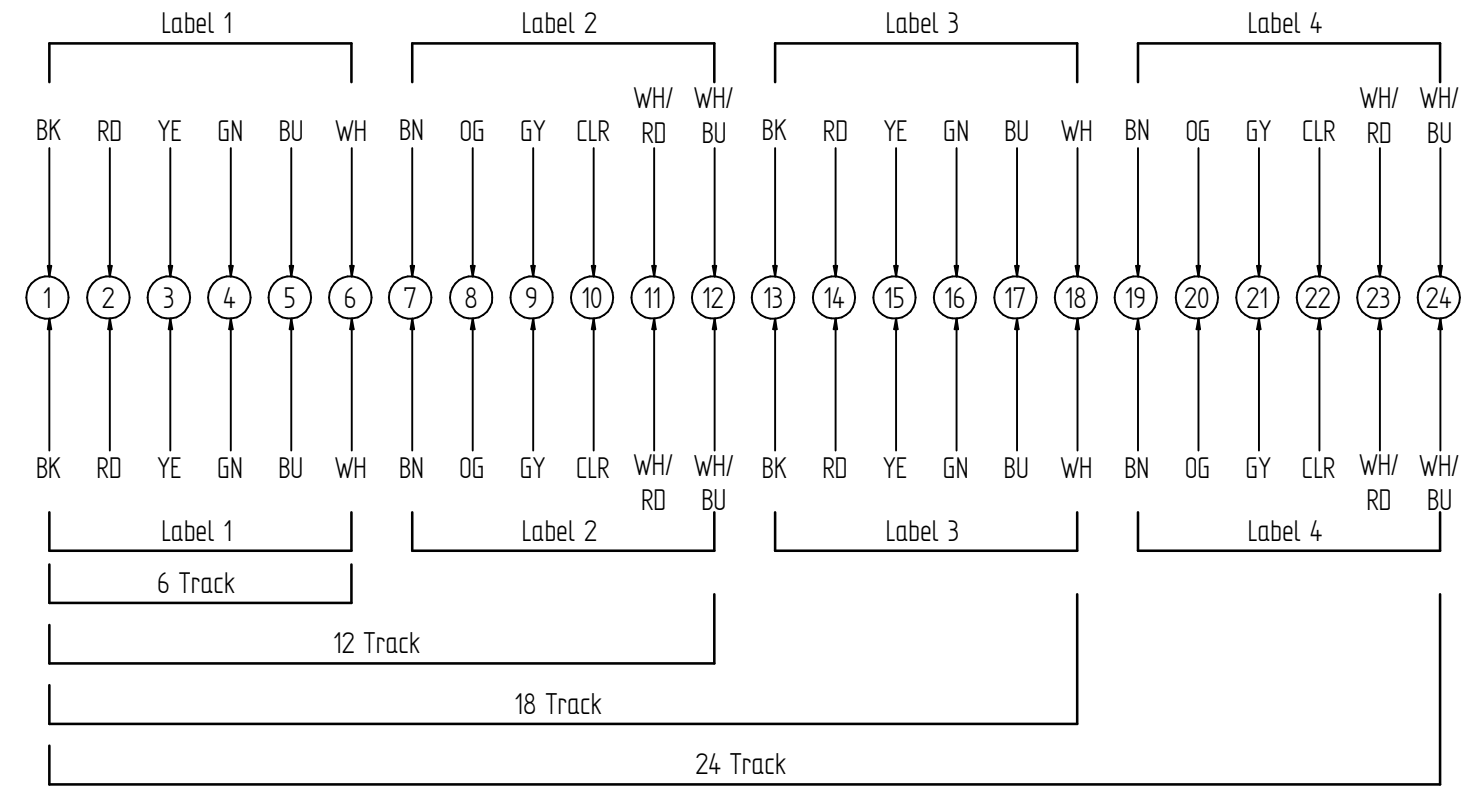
Label 1 Label 2 Label 3 Label 4

BK RD YE GN BU WH BN OG GY CLR WH/RD WH/BU BK RD YE GN BU WH BN OG GY CLR WH/RD WH/BU

1 2 3 4 5 6 7 8 9 10 11 12 13 14 15 16 17 18 19 20 21 22 23 24

BK RD YE GN BU WH BN OG GY CLR WH/RD WH/BU BK RD YE GN BU WH BN OG GY CLR WH/RD WH/BU

Label 1 Label 2 Label 3 Label 4

6 Track

12 Track

18 Track

24 Track